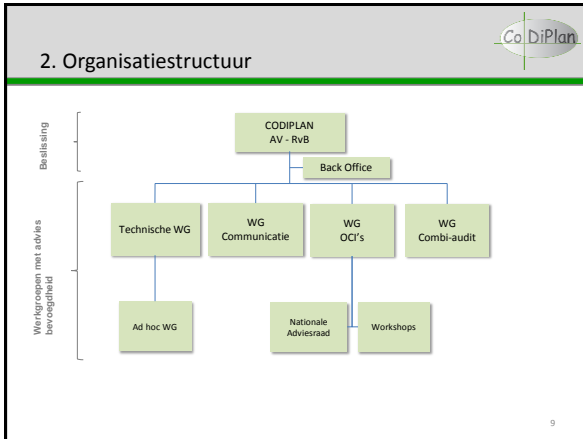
Co DiPlan

2. Organisatiestructuur

Beslissing

Werkgroepen met advies bevoegdheid

CODIPLAN
AV - RvB

Back Office

Technische WG

WG
Communicatie

WG
OCI's

WG
Combi-audit

Ad hoc WG

Nationale
Adviesraad

Workshops

9